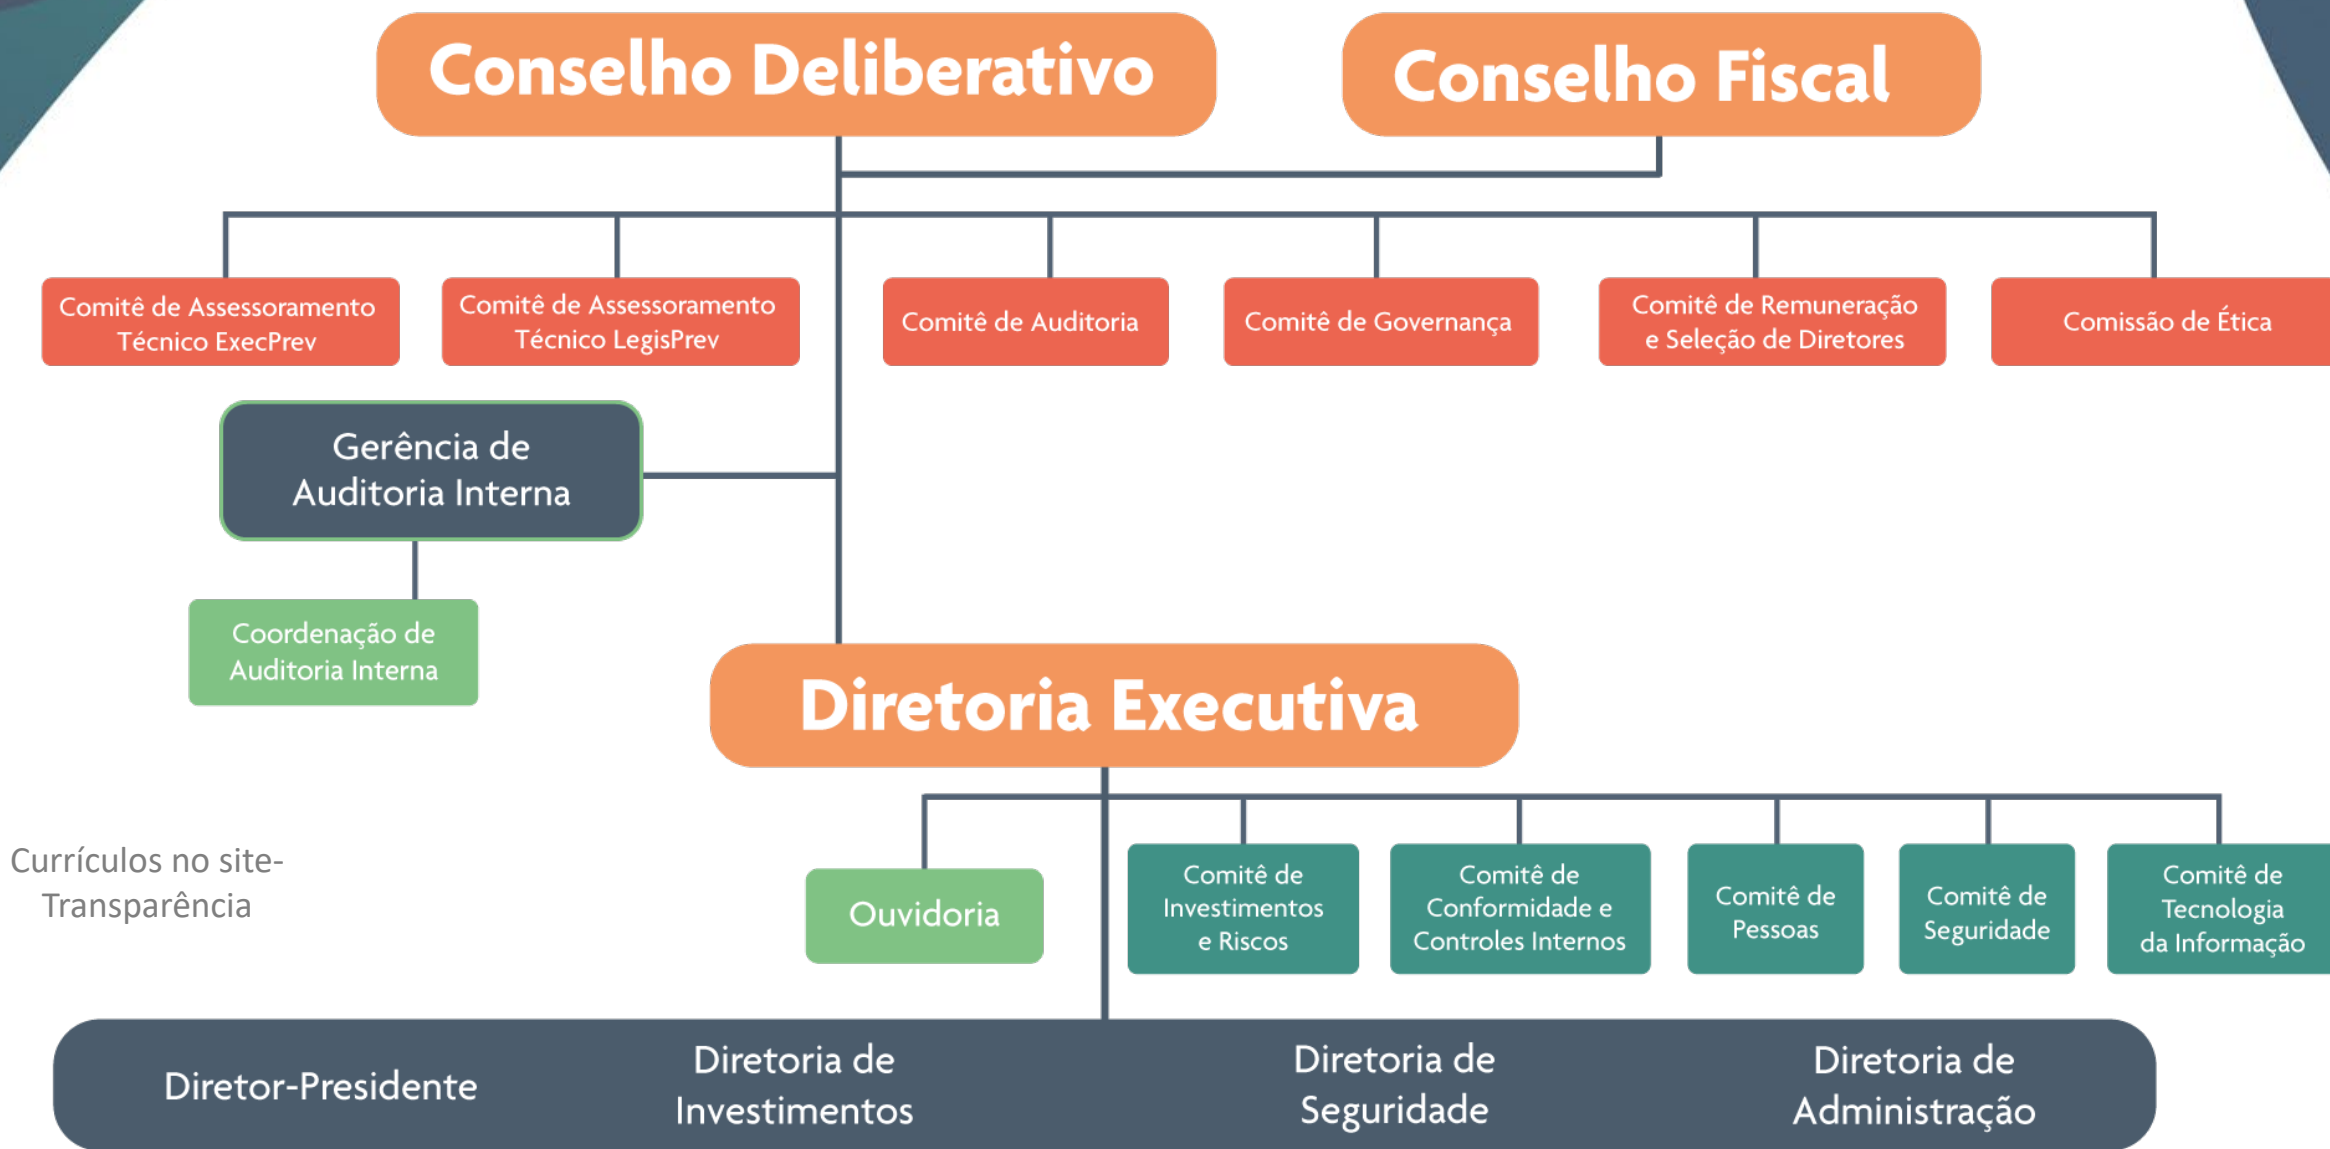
Conselho Deliberativo

Conselho Fiscal

Comitê de Assessoramento Técnico ExecPrev

Comitê de Assessoramento Técnico LegisPrev

Comitê de Auditoria

Comitê de Governança

Comitê de Remuneração e Seleção de Diretores

Comissão de Ética

Gerência de Auditoria Interna

Coordenação de Auditoria Interna

Diretoria Executiva

Currículos no site- Transparência

Ouvidoria

Comitê de Investimentos e Riscos

Comitê de Conformidade e Controles Internos

Comitê de Pessoas

Comitê de Seguridade

Comitê de Tecnologia da Informação

Diretor-Presidente

Diretoria de Investimentos

Diretoria de Seguridade

Diretoria de Administração